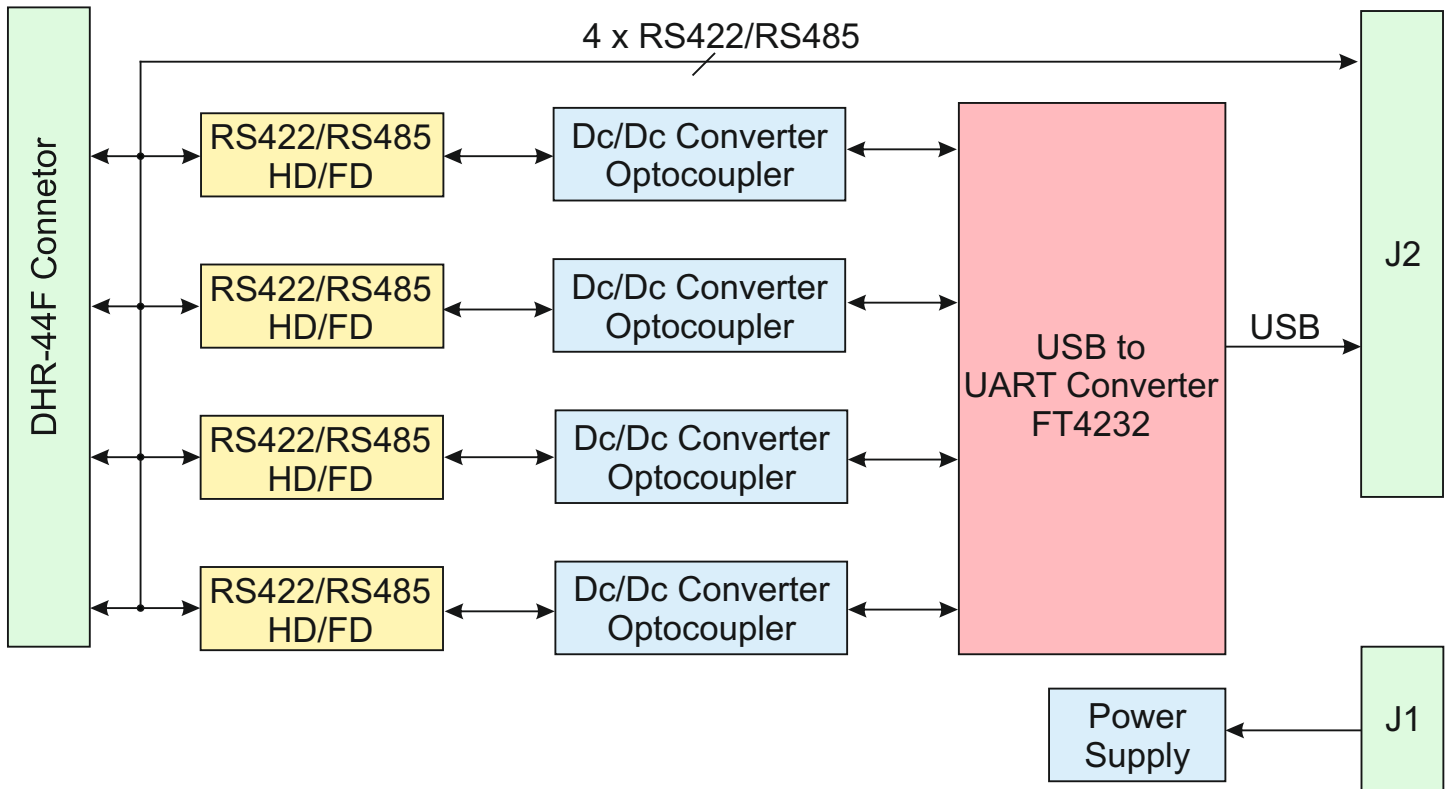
4 x RS422/RS485

DHR-44F Conetor

RS422/RS485 HD/FD

Dc/Dc Converter Optocoupler

RS422/RS485 HD/FD

Dc/Dc Converter Optocoupler

RS422/RS485 HD/FD

Dc/Dc Converter Optocoupler

RS422/RS485 HD/FD

Dc/Dc Converter Optocoupler

USB to UART Converter FT4232

USB

J2

Power Supply

J1